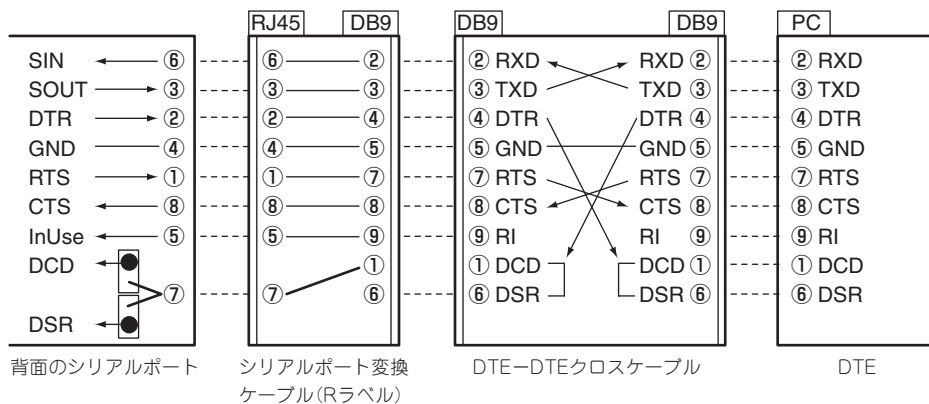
RJ45 DB9 DB9 DB9 PC

SIN ⑥ ⑥ ② ② RXD RXD ② ② RXD
SOUT ③ ③ ③ ③ TXD TXD ③ ③ TXD
DTR ② ② ④ ④ DTR DTR ④ ④ DTR
GND ④ ④ ⑤ ⑤ GND GND ⑤ ⑤ GND
RTS ① ① ⑦ ⑦ RTS RTS ⑦ ⑦ RTS
CTS ⑧ ⑧ ⑧ ⑧ CTS CTS ⑧ ⑧ CTS
InUse ⑤ ⑤ ⑨ ⑨ RI RI ⑨ ⑨ RI
DCD ① ① DCD DCD ① ① DCD
⑦ ⑦ ⑥ ⑥ DSR DSR ⑥ ⑥ DSR
DSR

背面のシリアルポート

シリアルポート変換ケーブル(Rラベル)

DTE−DTEクロスケーブル

DTE